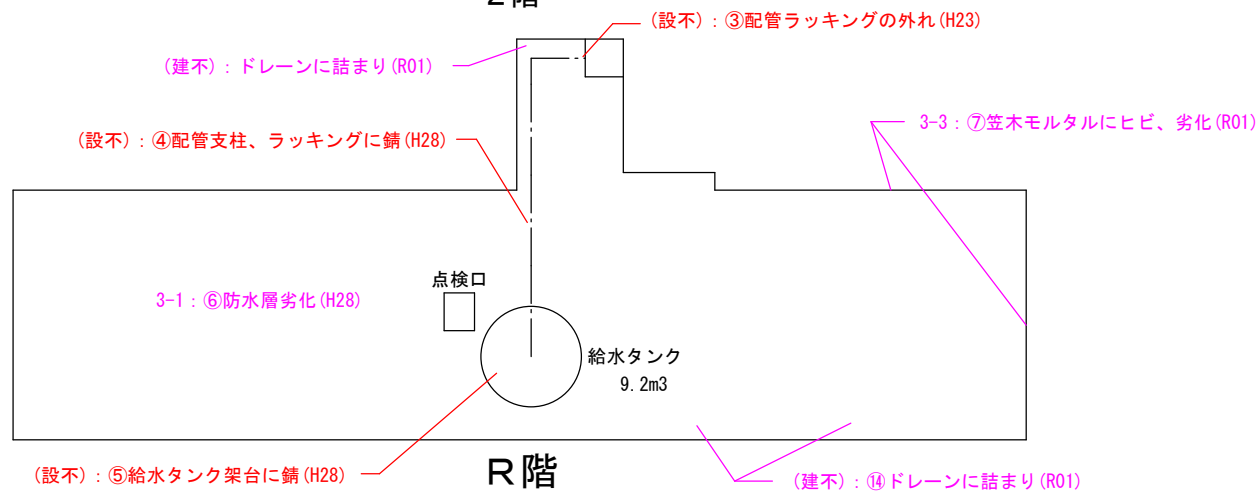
2階

(設不)：③配管ラッキングの外れ(H23)

(建不)：ドレーンに詰まり(R01)

(設不)：④配管支柱、ラッキングに錆(H28)

3-3：⑦笠木モルタルにヒビ、劣化(R01)

点検口

3-1：⑥防水層劣化(H28)

給水タンク
9.2m3

(設不)：⑤給水タンク架台に錆(H28)

R階

(建不)：⑭ドレーンに詰まり(R01)